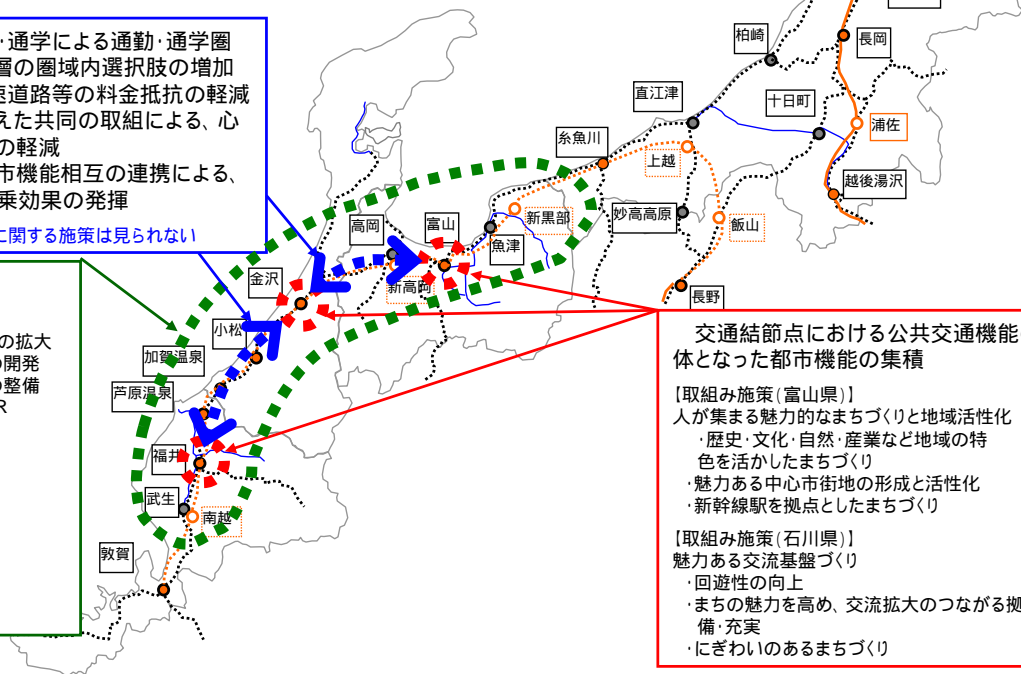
・通学による通勤・通学圏
層の圏域内選択肢の増加
速道路等の料金抵抗の軽減
えた共同の取組による、心
の軽減
市機能相互の連携による、
乗効果の発揮
に関する施策は見られない

の拡大
の開発
の整備
R

柏崎
長岡
直江津
十日町
浦佐
糸魚川
上越
越後湯沢
新黒部
妙高高原
飯山
高岡
富山
魚津
新高岡
金沢
長野
小松
加賀温泉
芦原温泉
福井
武生
南越
敦賀

交通結節点における公共交通機能
体となった都市機能の集積

【取組み施策(富山県)】
人が集まる魅力的なまちづくりと地域活性化
・歴史・文化・自然・産業など地域の特色を活かしたまちづくり
・魅力ある中心市街地の形成と活性化
・新幹線駅を拠点としたまちづくり

【取組み施策(石川県)】
魅力ある交流基盤づくり
・回遊性の向上
・まちの魅力を高め、交流拡大のつながる拠
備・充実
・にぎわいのあるまちづくり